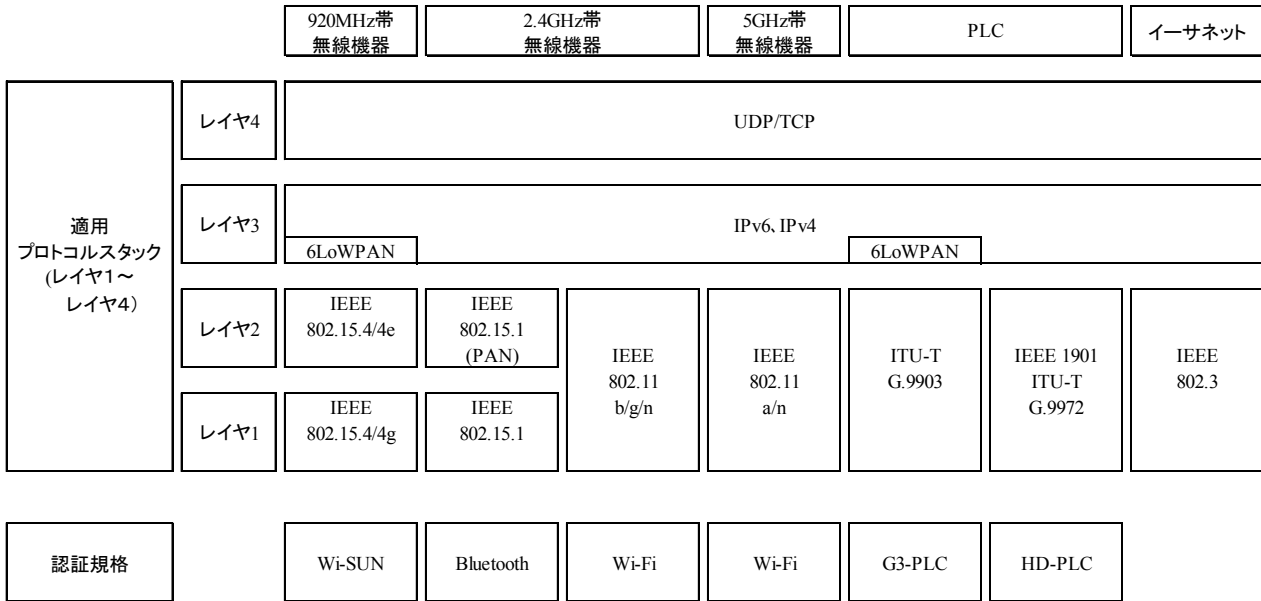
| | | 920MHz帯 無線機器 | 2.4GHz帯 無線機器 | | 5GHz帯 無線機器 | PLC | | イーサネット |
|---|---|---|---|---|---|---|---|---|
| 適用 プロトコルスタック (レイヤ1～ レイヤ4) | レイヤ4 | UDP/TCP | | | | | | |
| | レイヤ3 | IPv6、IPv4 / 6LoWPAN | | | | 6LoWPAN | | |
| | レイヤ2 | IEEE 802.15.4/4e | IEEE 802.15.1 (PAN) | IEEE 802.11 b/g/n | IEEE 802.11 a/n | ITU-T G.9903 | IEEE 1901 ITU-T G.9972 | IEEE 802.3 |
| | レイヤ1 | IEEE 802.15.4/4g | IEEE 802.15.1 | | | | | |
| 認証規格 | | Wi-SUN | Bluetooth | Wi-Fi | Wi-Fi | G3-PLC | HD-PLC | |